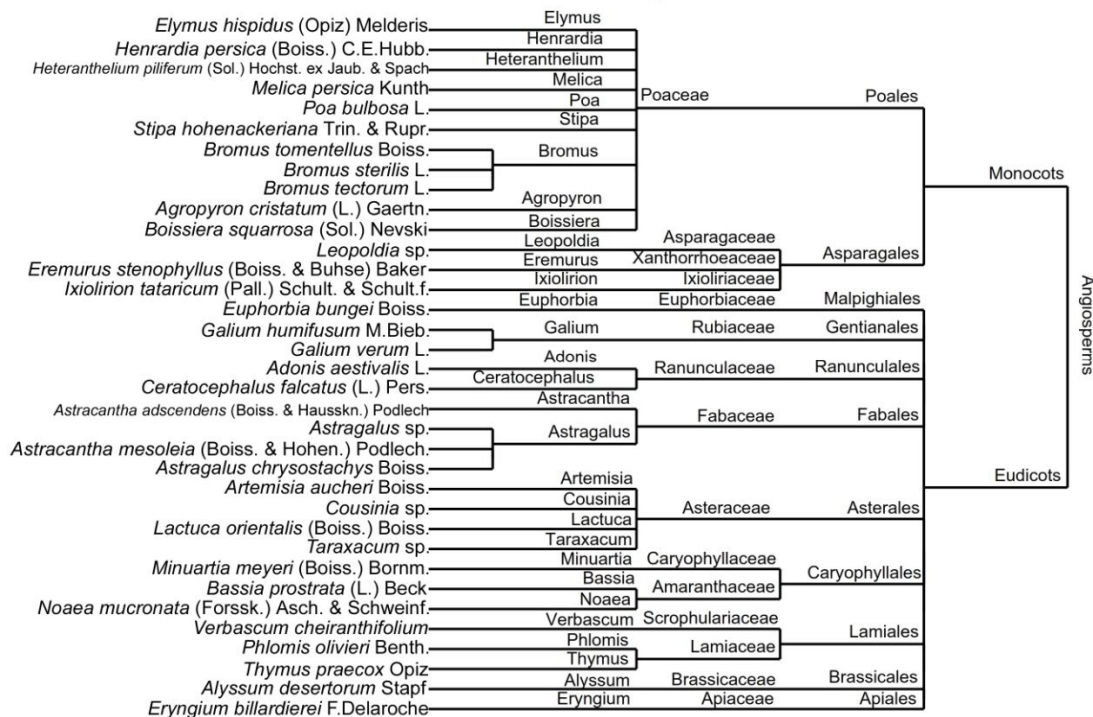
Elymus hispidus (Opiz) Melderis
Henrardia persica (Boiss.) C.E.Hubb.
Heteranthelium piliferum (Sol.) Hochst. ex Jaub. & Spach
Melica persica Kunth
Poa bulbosa L.
Stipa hohenackeriana Trin. & Rupr.
Bromus tomentellus Boiss.
Bromus sterilis L.
Bromus tectorum L.
Agropyron cristatum (L.) Gaertn.
Boissiera squarrosa (Sol.) Nevski
Leopoldia sp.
Eremurus stenophyllus (Boiss. & Buhse) Baker
Ixiolirion tataricum (Pall.) Schult. & Schult.f.
Euphorbia bungei Boiss.
Galium humifusum M.Bieb.
Galium verum L.
Adonis aestivalis L.
Ceratocephalus falcatus (L.) Pers.
Astracantha adscendens (Boiss. & Hausskn.) Podlech
Astragalus sp.
Astracantha mesoleia (Boiss. & Hohen.) Podlech.
Astragalus chrysostachys Boiss.
Artemisia aucheri Boiss.
Cousinia sp.
Lactuca orientalis (Boiss.) Boiss.
Taraxacum sp.
Minuartia meyeri (Boiss.) Bornm.
Bassia prostrata (L.) Beck
Noaea mucronata (Forssk.) Asch. & Schweinf.
Verbascum cheiranthifolium
Phlomis olivieri Benth.
Thymus praecox Opiz
Alyssum desertorum Stapf
Eryngium billardierei F.Delaroche

Elymus
Henrardia
Heteranthelium
Melica
Poa
Stipa
Bromus
Agropyron
Boissiera
Leopoldia
Eremurus
Ixiolirion
Euphorbia
Galium
Adonis
Ceratocephalus
Astracantha
Astragalus
Artemisia
Cousinia
Lactuca
Taraxacum
Minuartia
Bassia
Noaea
Verbascum
Phlomis
Thymus
Alyssum
Eryngium

Poaceae
Asparagaceae
Xanthorrhoeaceae
Ixioliriaceae
Euphorbiaceae
Rubiaceae
Ranunculaceae
Fabaceae
Asteraceae
Caryophyllaceae
Amaranthaceae
Scrophulariaceae
Lamiaceae
Brassicaceae
Apiaceae

Poales
Asparagales
Malpighiales
Gentianales
Ranunculales
Fabales
Asterales
Caryophyllales
Lamiales
Brassicales
Apiales

Monocots
Eudicots
Angiosperms